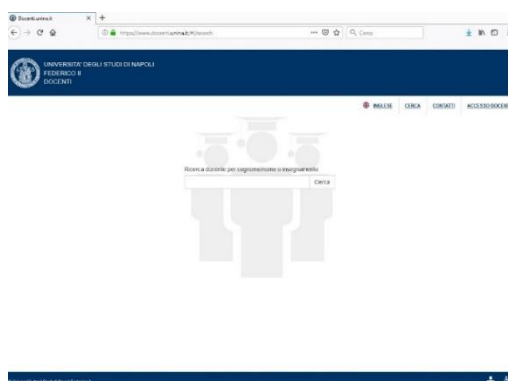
Docenti.unina.it

https://www.docenti.unina.it/#/search

Cerca

UNIVERSITA' DEGLI STUDI DI NAPOLI
FEDERICO II
DOCENTI

INGLESE CERCA CONTATTI ACCESSO DOCENTI

Ricerca docente per cognome/nome o insegnamento

Cerca

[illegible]